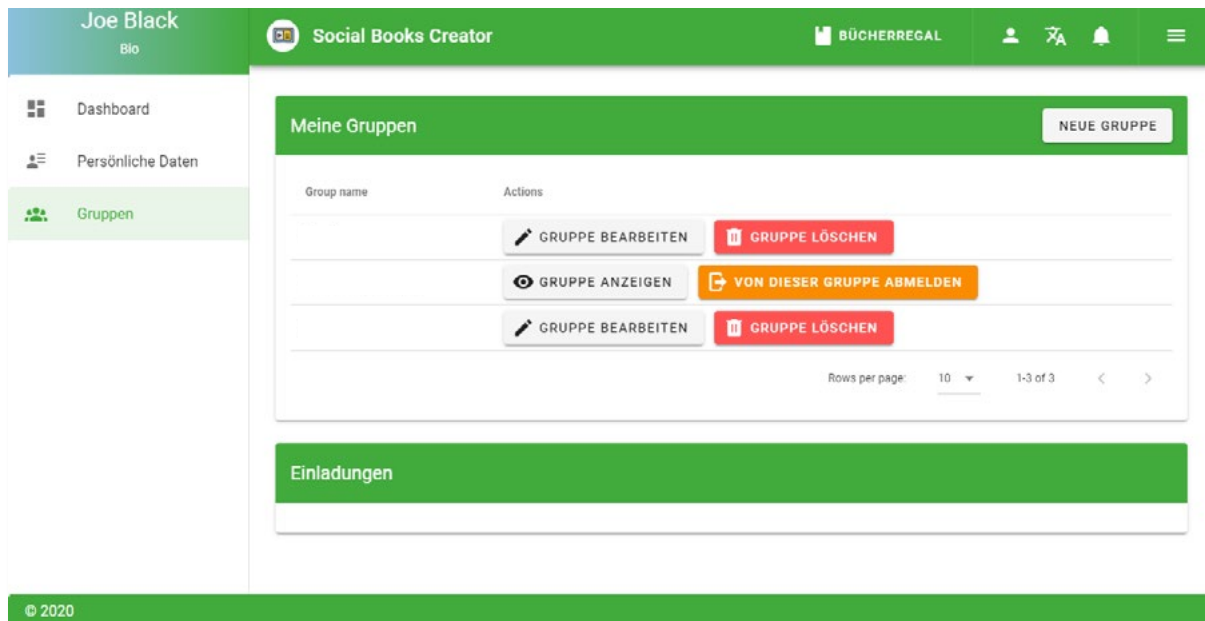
Joe Black
Bio

Social Books Creator

BÜCHERREGAL

Dashboard

Persönliche Daten

Gruppen

Meine Gruppen

NEUE GRUPPE

| Group name | Actions |
|---|---|
| | GRUPPE BEARBEITEN GRUPPE LÖSCHEN |
| | GRUPPE ANZEIGEN VON DIESER GRUPPE ABMELDEN |
| | GRUPPE BEARBEITEN GRUPPE LÖSCHEN |

Rows per page: 10 1-3 of 3

Einladungen

© 2020